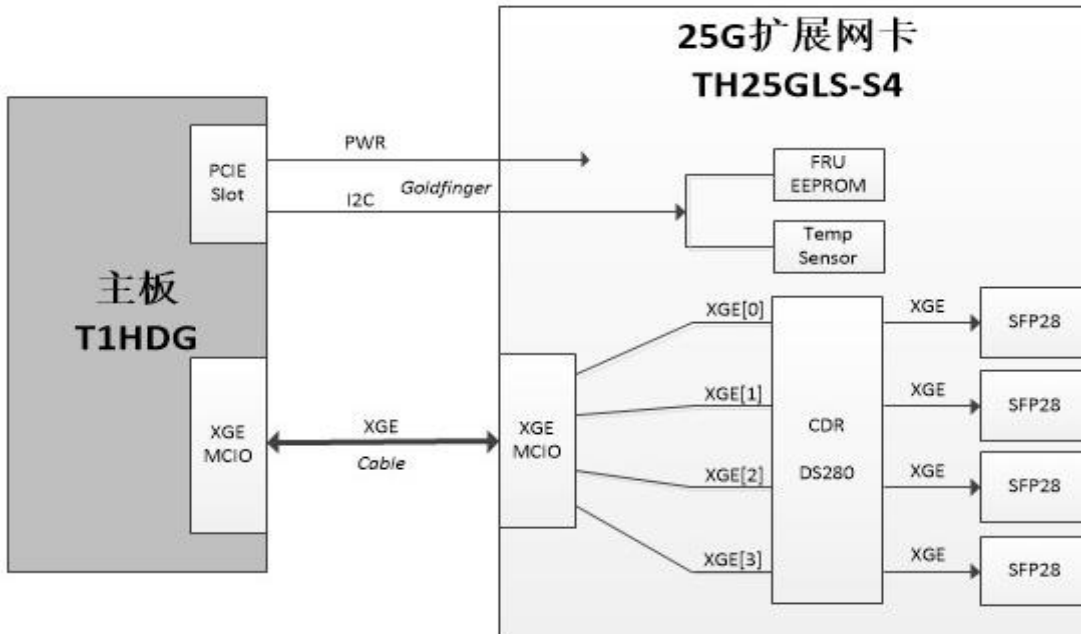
25G扩展网卡
TH25GLS-S4

主板
T1HDG

PCIE Slot

PWR

I2C

Goldfinger

FRU EEPROM

Temp Sensor

XGE MCIO

XGE

Cable

XGE MCIO

XGE[0]

XGE[1]

XGE[2]

XGE[3]

CDR

DS280

XGE

XGE

XGE

XGE

SFP28

SFP28

SFP28

SFP28